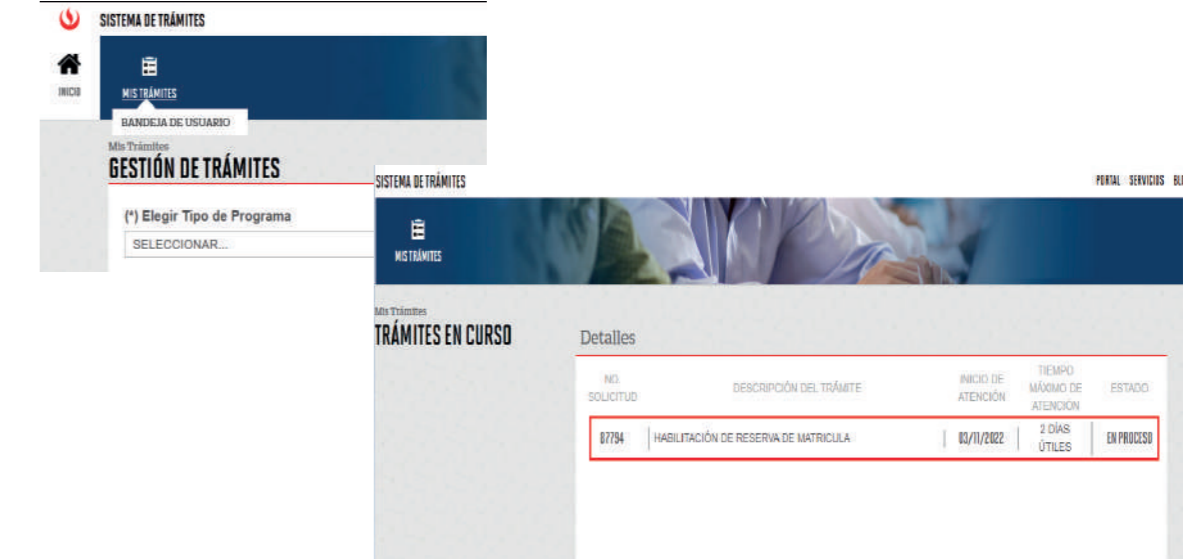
SISTEMA DE TRÁMITES

INICIO

MIS TRÁMITES

BANDEJA DE USUARIO

Mis Trámites
GESTIÓN DE TRÁMITES

(*) Elegir Tipo de Programa

SELECCIONAR...

SISTEMA DE TRÁMITES

PORTAL SERVICIOS BL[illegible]

MIS TRÁMITES

Mis Trámites
TRÁMITES EN CURSO

Detalles

| NO. SOLICITUD | DESCRIPCIÓN DEL TRÁMITE | INICIO DE ATENCIÓN | TIEMPO MÁXIMO DE ATENCIÓN | ESTADO |
|---|---|---|---|---|
| 07794 | HABILITACIÓN DE RESERVA DE MATRICULA | 03/11/2022 | 2 DÍAS ÚTILES | EN PROCESO |